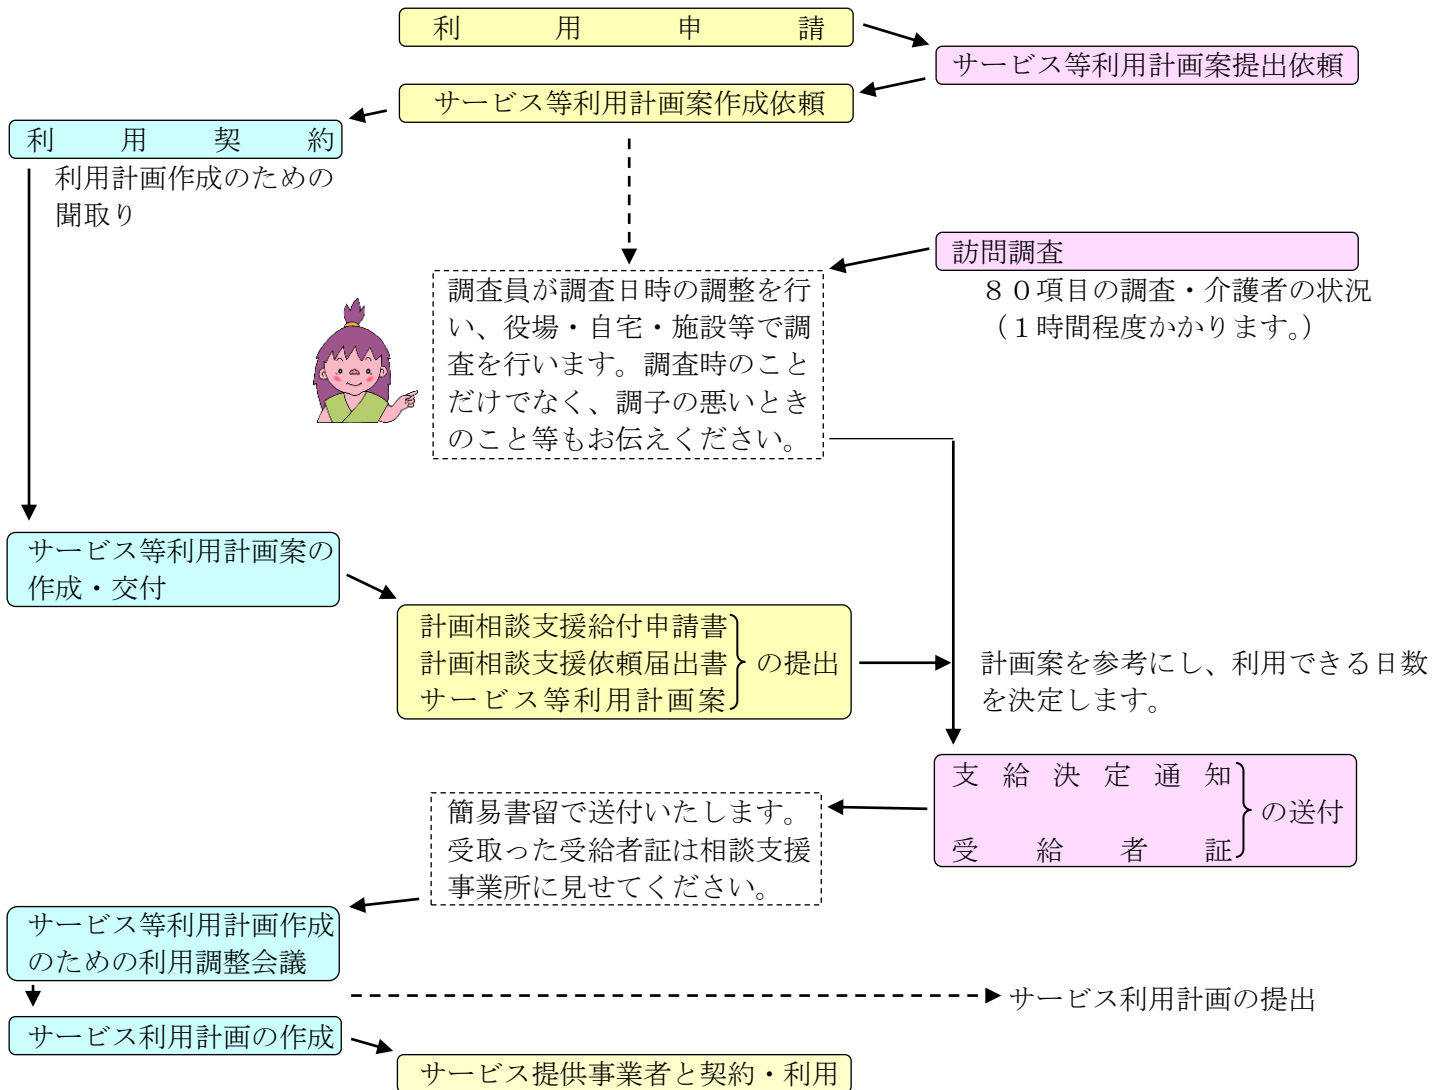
利　用　申　請

サービス等利用計画案提出依頼

サービス等利用計画案作成依頼

利　用　契　約

利用計画作成のための聞取り

訪問調査

８０項目の調査・介護者の状況（１時間程度かかります。）

調査員が調査日時の調整を行い、役場・自宅・施設等で調査を行います。調査時のことだけでなく、調子の悪いときのこと等もお伝えください。

サービス等利用計画案の作成・交付

計画相談支援給付申請書
計画相談支援依頼届出書
サービス等利用計画案
の提出

計画案を参考にし、利用できる日数を決定します。

支　給　決　定　通　知
受　給　者　証
の送付

簡易書留で送付いたします。受取った受給者証は相談支援事業所に見せてください。

サービス等利用計画作成のための利用調整会議

サービス利用計画の提出

サービス利用計画の作成

サービス提供事業者と契約・利用